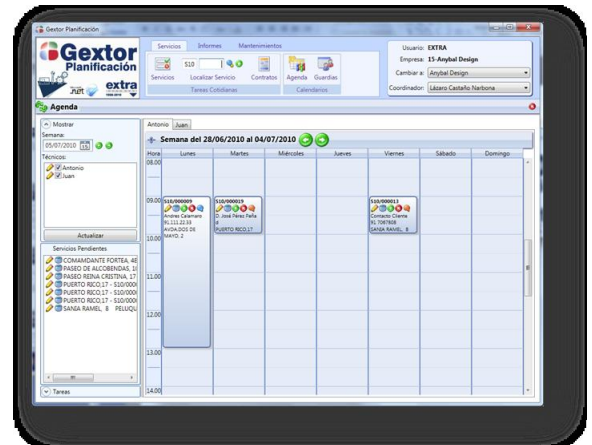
Gextor Planificación

Gextor Planificación
.net extra

Servicios Informes Mantenimientos
S10
Servicios Localizar Servicio Contratos Agenda Guardias
Tareas Cotidianas Calendarios

Usuario: EXTRA
Empresa: 15-Anybal Design
Cambiar a: Anybal Design
Coordinador: Lázaro Castaño Narbona

Agenda

Mostrar
Semana:
05/07/2010
Técnicos:
Antonio
Juan

Actualizar

Servicios Pendientes
COMANDANTE FORTEA, 4E
PASEO DE ALCOBENDAS, 1(
PASEO REINA CRISTINA, 17
PUERTO RICO,17 - S10/000(
PUERTO RICO,17 - S10/000(
PUERTO RICO,17 - S10/000(
SANIA RAMEL, 8 PELUQU

Tareas

Antonio Juan
Semana del 28/06/2010 al 04/07/2010

| Hora | Lunes | Martes | Miércoles | Jueves | Viernes | Sábado | Domingo |
|---|---|---|---|---|---|---|---|
| 08.00 | | | | | | | |
| 09.00 | S10/000009 Andrés Calamaro 91.111.22.33 AVDA.DOS DE MAYO, 2 | S10/000019 D. José Pérez Peña 0 PUERTO RICO,17 | | | S10/000013 Contacto Cliente 91 7087808 SANIA RAMEL, 8 | | |
| 10.00 | | | | | | | |
| 11.00 | | | | | | | |
| 12.00 | | | | | | | |
| 13.00 | | | | | | | |
| 14.00 | | | | | | | |